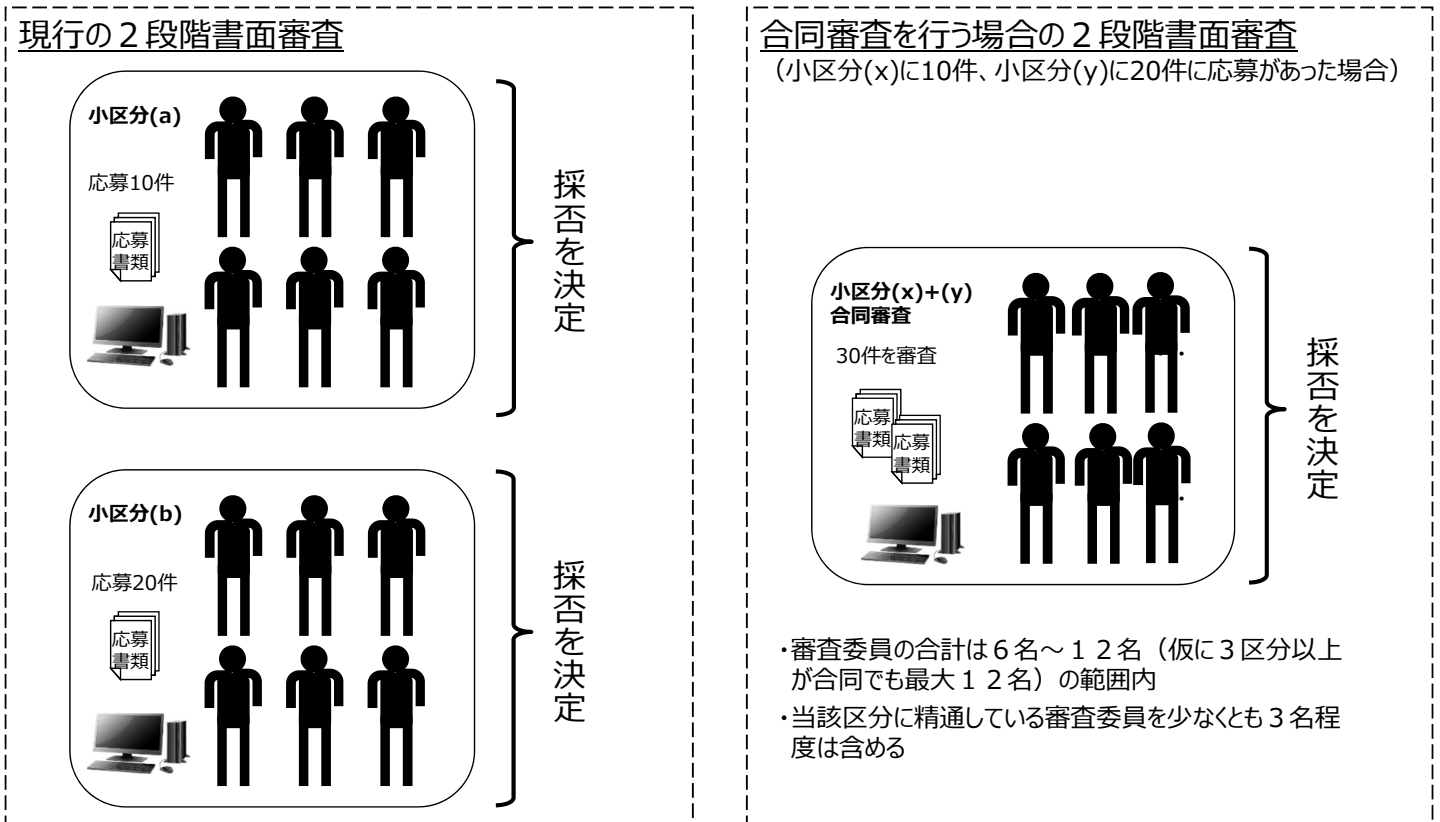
現行の２段階書面審査

小区分(a)

応募10件

応募書類

採否を決定

小区分(b)

応募20件

応募書類

採否を決定

合同審査を行う場合の２段階書面審査

（小区分(x)に10件、小区分(y)に20件に応募があった場合）

小区分(x)+(y)
合同審査

30件を審査

応募書類

応募書類

採否を決定

・審査委員の合計は６名～１２名（仮に３区分以上が合同でも最大１２名）の範囲内

・当該区分に精通している審査委員を少なくとも３名程度は含める